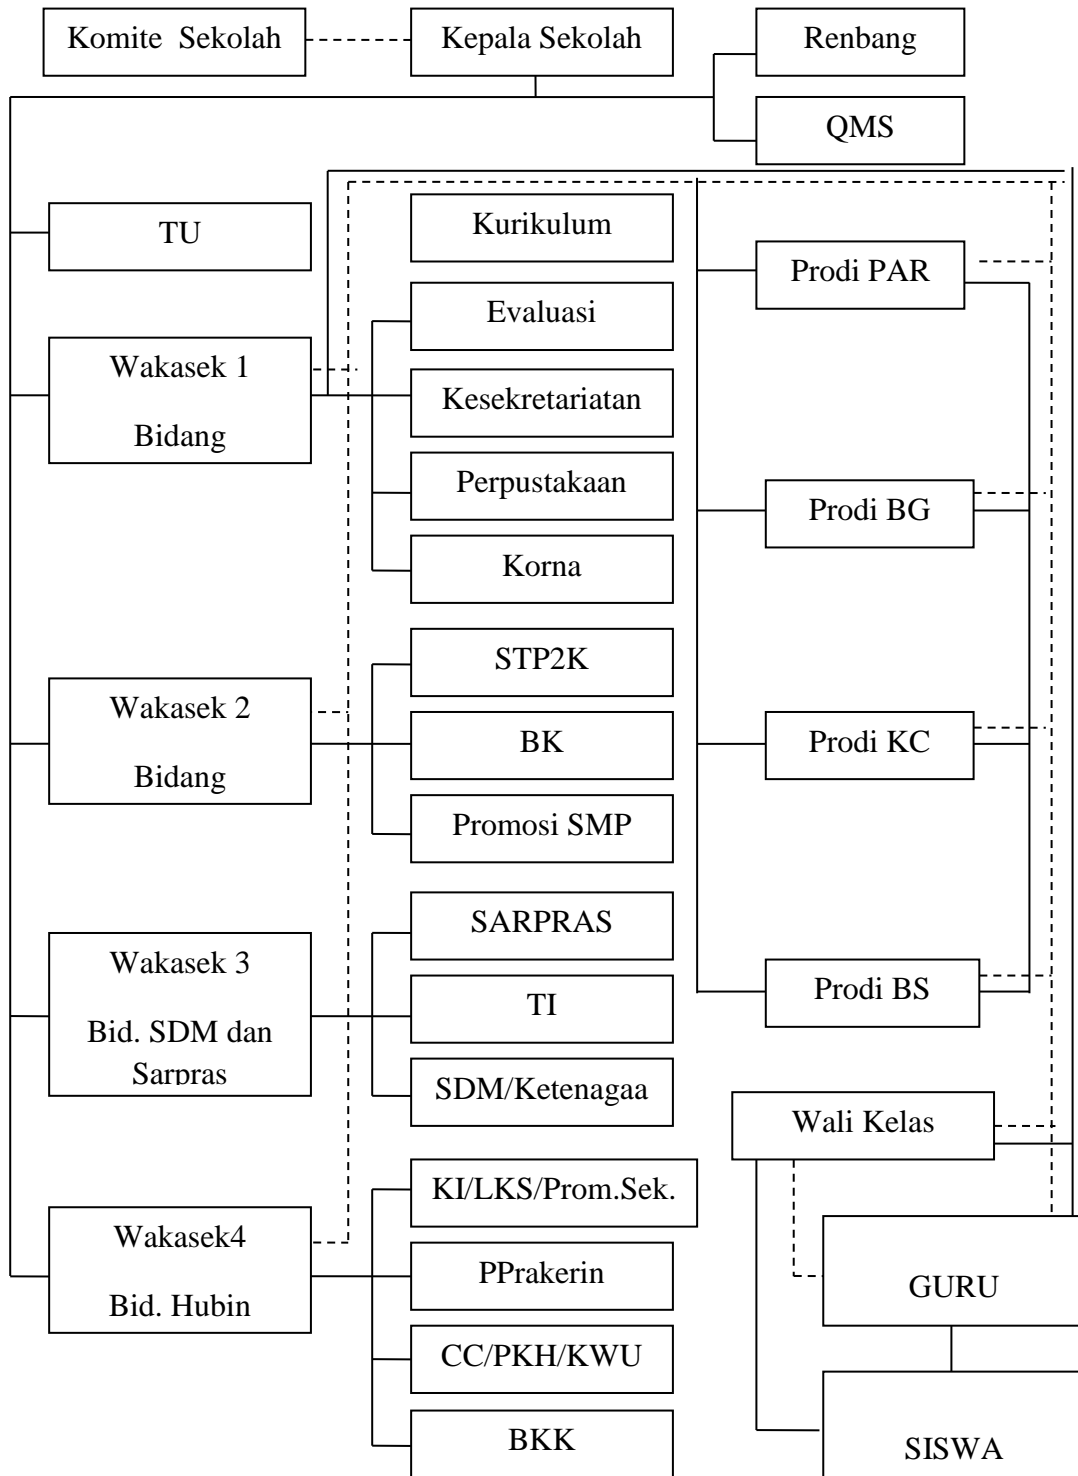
Komite Sekolah

Kepala Sekolah

Renbang

QMS

TU

Wakasek 1

Bidang

Kurikulum

Evaluasi

Kesekretariatan

Perpustakaan

Korna

Prodi PAR

Prodi BG

Wakasek 2

Bidang

STP2K

BK

Promosi SMP

Prodi KC

Wakasek 3

Bid. SDM dan Sarpras

SARPRAS

TI

SDM/Ketenagaa

Prodi BS

Wali Kelas

Wakasek4

Bid. Hubin

KI/LKS/Prom.Sek.

PPrakerin

CC/PKH/KWU

BKK

GURU

SISWA